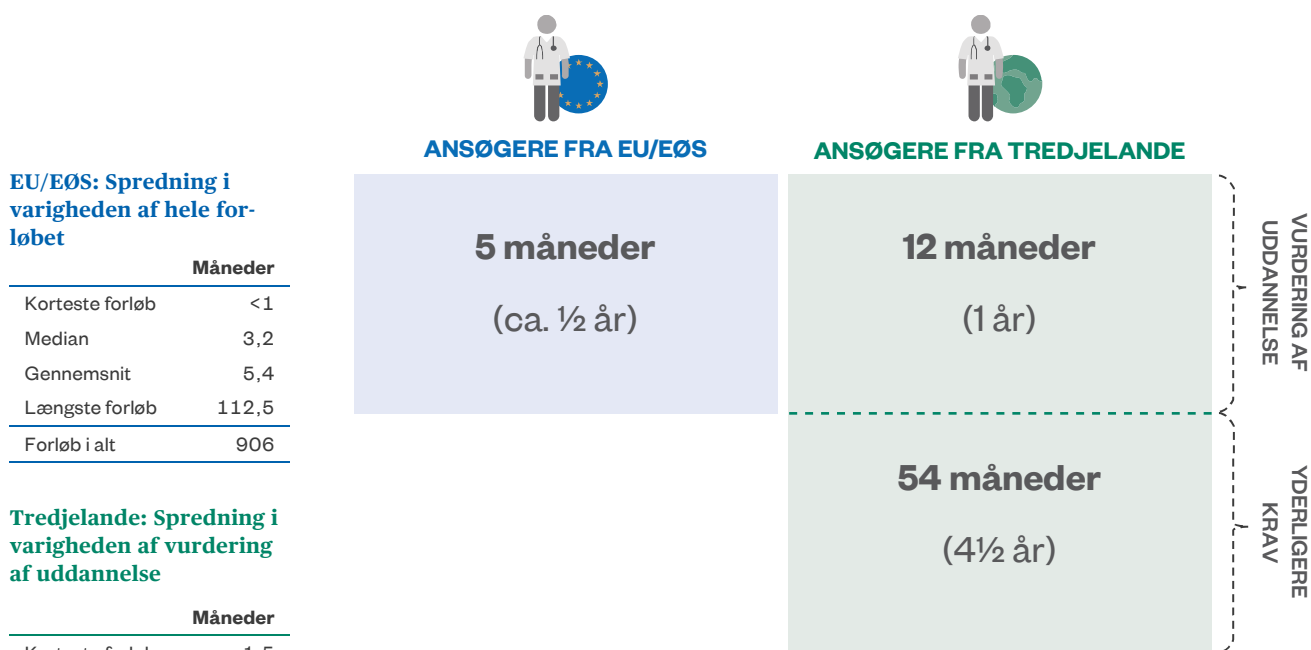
EU/EØS: Spredning i varigheden af hele forløbet

| | Måneder |
|---|---|
| Korteste forløb | <1 |
| Median | 3,2 |
| Gennemsnit | 5,4 |
| Længste forløb | 112,5 |
| Forløb i alt | 906 |

Tredjelande: Spredning i varigheden af vurdering af uddannelse

| | Måneder |
|---|---|
| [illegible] | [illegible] |

ANSØGERE FRA EU/EØS

5 måneder

(ca. ½ år)

ANSØGERE FRA TREDJELANDE

12 måneder

(1 år)

54 måneder

(4½ år)

VURDERING AF UDDANNELSE

YDERLIGERE KRAV